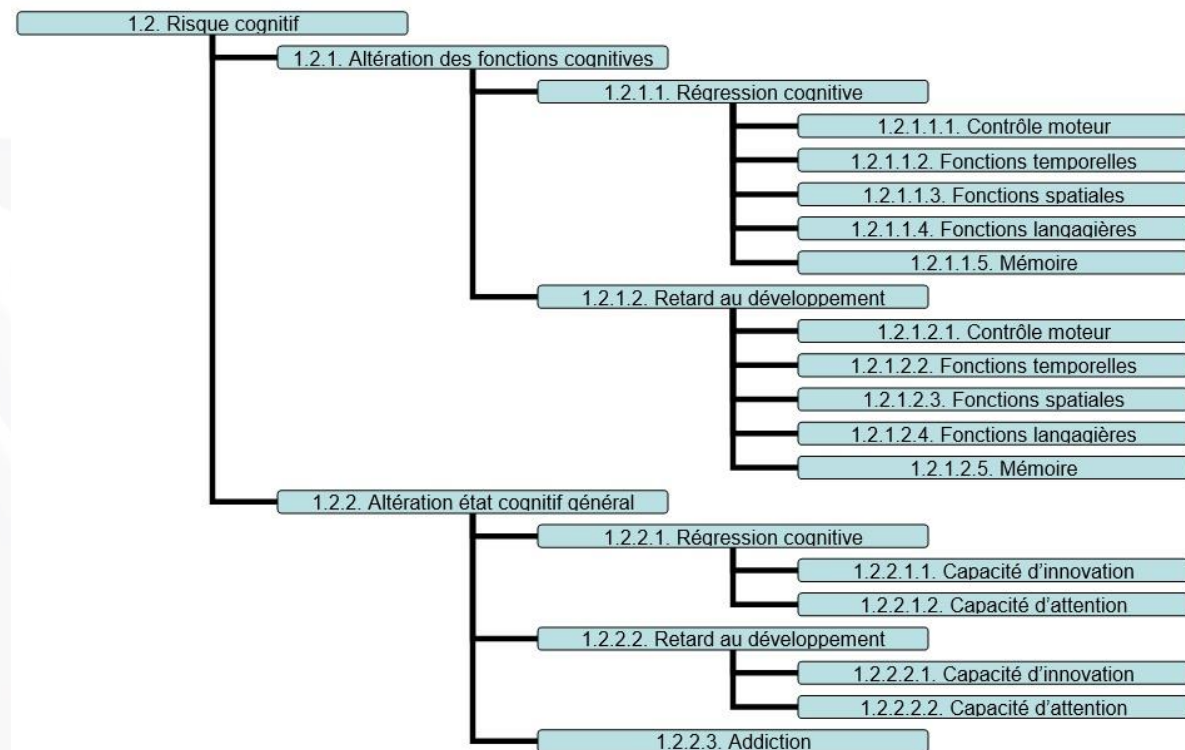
1.2. Risque cognitif

1.2.1. Altération des fonctions cognitives

1.2.1.1. Régression cognitive

1.2.1.1.1. Contrôle moteur

1.2.1.1.2. Fonctions temporelles

1.2.1.1.3. Fonctions spatiales

1.2.1.1.4. Fonctions langagières

1.2.1.1.5. Mémoire

1.2.1.2. Retard au développement

1.2.1.2.1. Contrôle moteur

1.2.1.2.2. Fonctions temporelles

1.2.1.2.3. Fonctions spatiales

1.2.1.2.4. Fonctions langagières

1.2.1.2.5. Mémoire

1.2.2. Altération état cognitif général

1.2.2.1. Régression cognitive

1.2.2.1.1. Capacité d'innovation

1.2.2.1.2. Capacité d'attention

1.2.2.2. Retard au développement

1.2.2.2.1. Capacité d'innovation

1.2.2.2.2. Capacité d'attention

1.2.2.3. Addiction